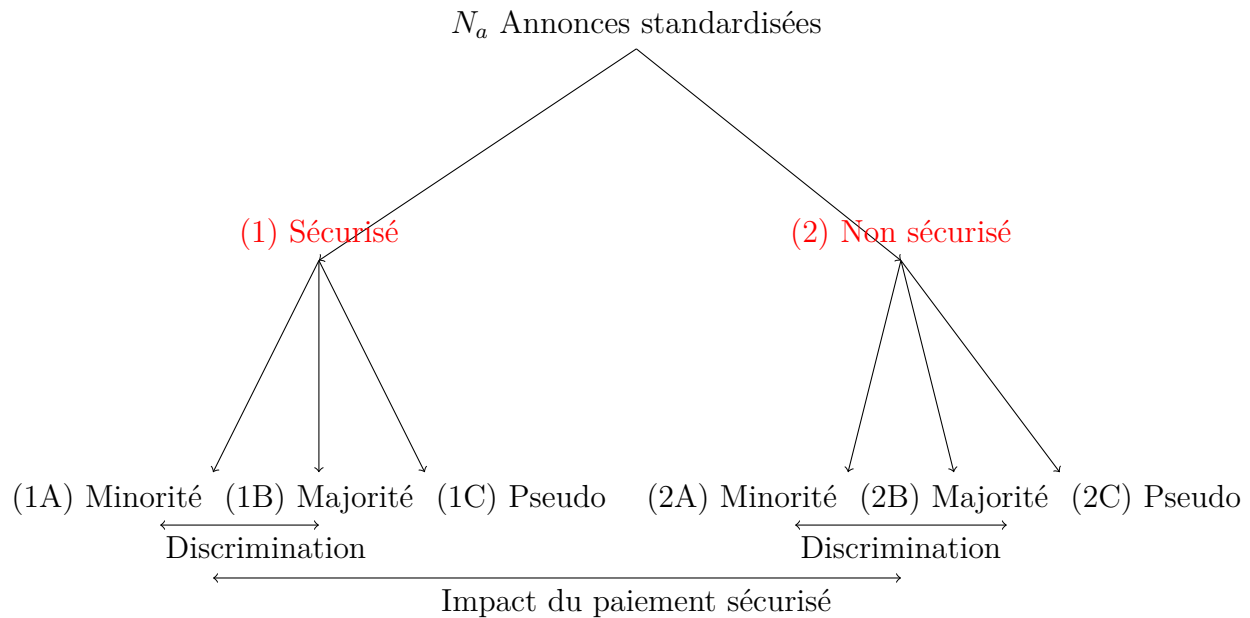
$N_a$ Annonces standardisées

(1) Sécurisé

(2) Non sécurisé

(1A) Minorité (1B) Majorité (1C) Pseudo (2A) Minorité (2B) Majorité (2C) Pseudo

Discrimination

Discrimination

Impact du paiement sécurisé